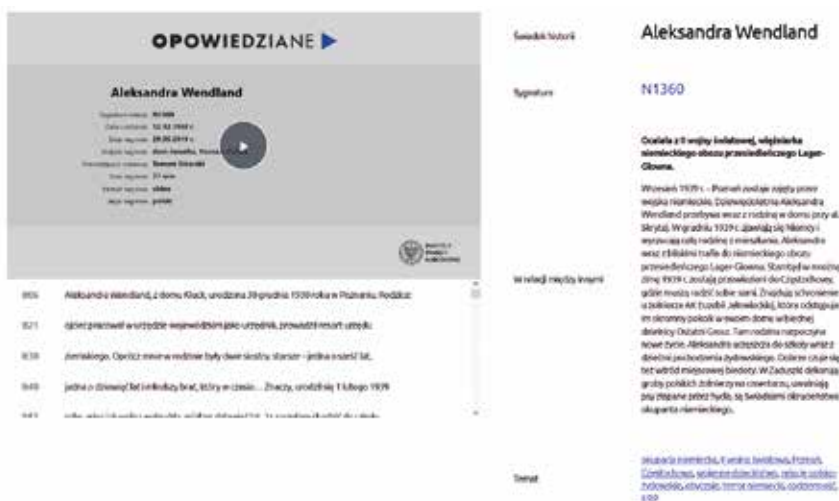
OPOWIEDZIANE ▶

Aleksandra Wendland

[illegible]

00:05 Aleksandra Wendland, z domu Klack, urodzona 28 grudnia 1930 roku w Poznaniu. Rodzice:

00:21 ojciec pracował w urzędzie wojewódzkim jako urzędnik, prowadził resort urzędu

00:38 ziemskiego. Oprócz mnie w rodzinie były dwie siostry: starsze - jedna o sześć lat,

00:49 jedna o dziewięć lat i młodszy brat, który w czasie... Znaczy, urodził się 1 lutego 1939

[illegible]

Świadek historii | Aleksandra Wendland

Sygnatura | N1360

W relacji między innymi | Ocalała z II wojny światowej, więźniarka niemieckiego obozu przesiedleńczego Lager-Głowna.

Wrzesień 1939 r. – Poznań zostaje zajęty przez wojska niemieckie. Dziewięcioletnia Aleksandra Wendland przebywa wraz z rodziną w domu przy ul. Skrytej. W grudniu 1939 r. zjawiają się Niemcy i wyrzucają całą rodzinę z mieszkania. Aleksandra wraz z bliskimi trafia do niemieckiego obozu przesiedleńczego Lager-Głowna. Stamtąd w mroźną zimę 1939 r. zostają przewiezieni do Częstochowy, gdzie muszą radzić sobie sami. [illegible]

Temat | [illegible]